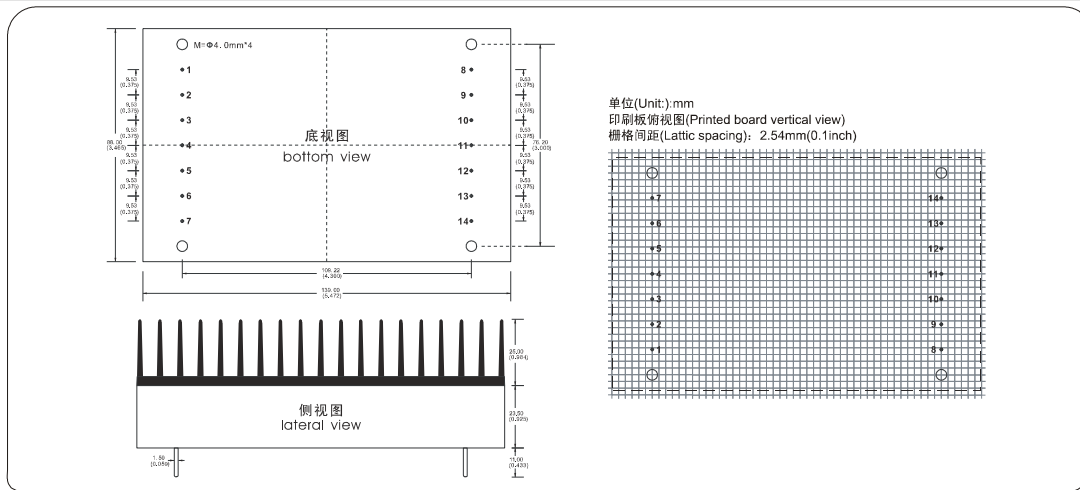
M=Φ4.0mm*4

•1
•2
•3
•4
•5
•6
•7

8•
9•
10•
11•
12•
13•
14•

底视图
bottom view

8.53 (0.375)
8.53 (0.375)
8.53 (0.375)
8.53 (0.375)
8.53 (0.375)
8.53 (0.375)

88.00 (3.465)

8.53 (0.375)
8.53 (0.375)
8.53 (0.375)
8.53 (0.375)
8.53 (0.375)
8.53 (0.375)

76.20 (3.003)

109.22 (4.300)
139.00 (5.472)

侧视图
lateral view

25.00 (0.984)
23.50 (0.925)
11.00 (0.433)
1.50 (0.059)

单位(Unit:):mm
印刷板俯视图(Printed board vertical view)
栅格间距(Lattic spacing)：2.54mm(0.1inch)

•7
•6
•5
•4
•3
•2
•1

14•
13•
12•
11•
10•
9•
8•